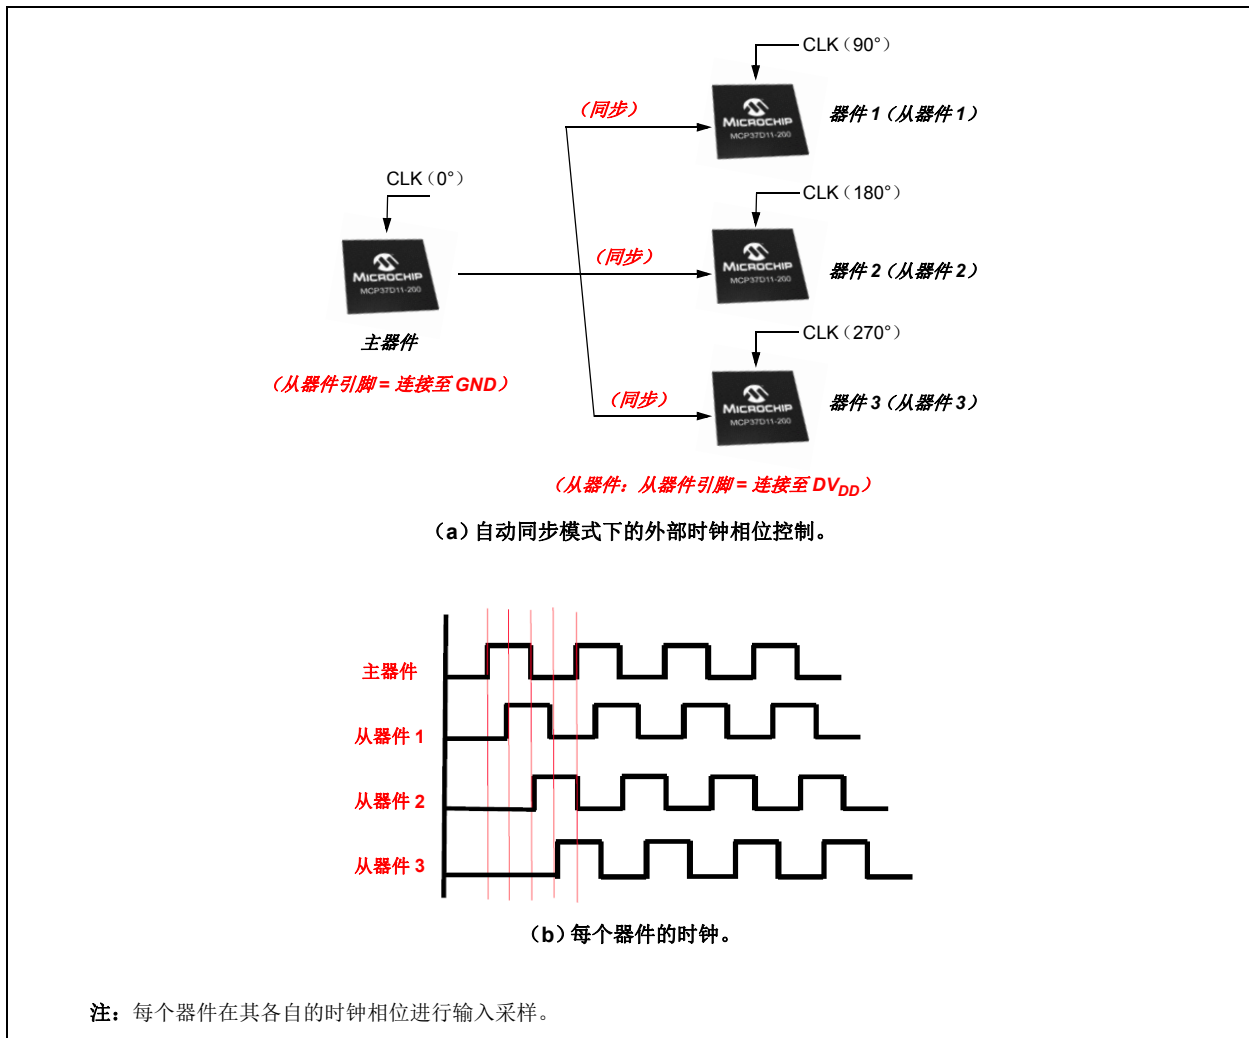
CLK（90°）

（同步）

MICROCHIP
MCP37D11-200

器件 1（从器件 1）

CLK（0°）

MICROCHIP
MCP37D11-200

CLK（180°）

（同步）

MICROCHIP
MCP37D11-200

器件 2（从器件 2）

主器件

（从器件引脚 = 连接至 GND）

CLK（270°）

（同步）

MICROCHIP
MCP37D11-200

器件 3（从器件 3）

（从器件：从器件引脚 = 连接至 $DV_{DD}$）

（a）自动同步模式下的外部时钟相位控制。

主器件

从器件 1

从器件 2

从器件 3

（b）每个器件的时钟。

注：每个器件在其各自的时钟相位进行输入采样。